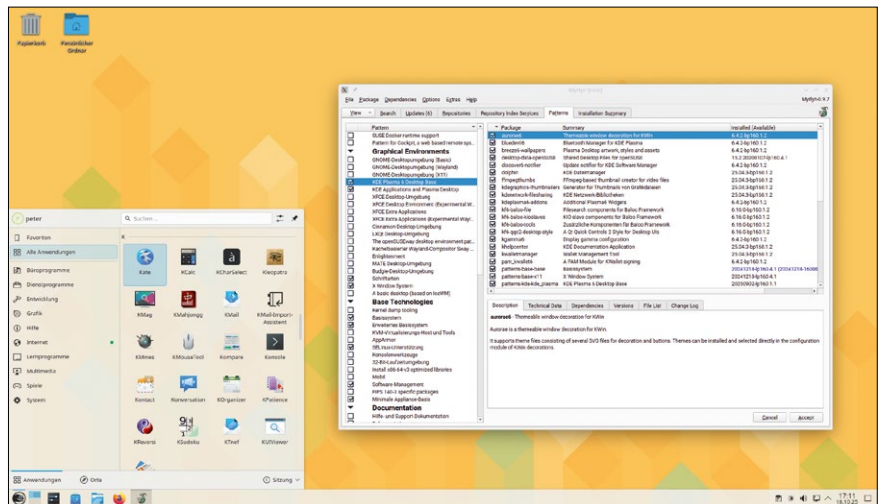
Papierkorb
Persönlicher Ordner

peter
Suchen...

Favoriten
Alle Anwendungen
Büroprogramme
Dienstprogramme
Entwicklung
Grafik
Hilfe
Internet
Lernprogramme
Multimedia
Spiele
System

Kate
KCalc
KCharSelect
Kleopatra
KMag
KMahjongg
KMail
KMail-Import-Assistent
KMines
KMouseTool
Kompare
Konsole
Kontact
Konversation
KOrganizer
KPatience
KReversi
KSudoku
KTnef
KUIViewer

Anwendungen
Orte
Sitzung

Myrlyn 0.9.7

File Package Dependencies Options Extras Help
Myrlyn 0.9.7
View Search Updates (6) Repositories Repository Index Services Patterns Installation Summary

Pattern
SUSE Docker runtime support
Pattern for Cockpit, a web based remote sys...
Graphical Environments
GNOME-Desktopumgebung (Basic)
GNOME-Desktopumgebung (Wayland)
GNOME-Desktopumgebung (X11)
KDE Plasma 6 Desktop Base
KDE Applications and Plasma Desktop
XFCE-Desktop-Umgebung
XFCE Desktop Environment (Experimental W...
XFCE Extra Applications
XFCE Extra Applications (Experimental Way...
Cinnamon-Desktop-Umgebung
LXQt Desktop Umgebung
LXDE-Desktop-Umgebung
The openSUSEway desktop environment par...
Kachelbasierter Wayland-Compositor Sway ...
Enlightenment
MATE Desktop-Umgebung
Budgie-Desktop-Umgebung
Schriftarten
X Window-System
A basic desktop (based on IceWM)
Base Technologies
Kernel dump tooling
Basissystem
Erweitertes Basissystem
KVM-Virtualisierungs-Host und Tools
AppArmor
SELinuxunterstützung
Konsolenwerkzeuge
32-Bit-Laufzeitumgebung
Install x86-64-v3 optimized libraries
Mobil
Software-Management
FIPS 140-3 specific packages
Minimale Appliance-Basis
Documentation
Hilfe- und Support-Dokumentation

Package | Summary | Installed (Available)
aurorae | Themeable window decoration for KWin | 6.4.2-bp160.1.2
bluedevil6 | Bluetooth Manager for KDE Plasma | 6.4.2-bp160.1.2
breeze6-wallpapers | Plasma Desktop artwork, styles and assets | 6.4.2-bp160.1.2
desktop-data-openSUSE | Shared Desktop Files for openSUSE | 15.2.20200107-bp160.4.1
discover6-notifier | Update notifier for KDE Software Manager | 6.4.2-bp160.1.2
dolphin | KDE Dateimanager | 25.04.3-bp160.1.2
ffmpegthumbs | FFmpeg-based thumbnail creator for video files | 25.04.3-bp160.1.2
kdegraphics-thumbnailers | Generator für Thumbnails von Grafikdateien | 25.04.3-bp160.1.2
kdenetwork-filesharing | KDE Netzwerk-Bibliotheken | 25.04.3-bp160.1.2
kdeplasma6-addons | Additional Plasma6 Widgets | 6.4.2-bp160.1.2
kf6-baloo-file | Filesearch components for Baloo Framework | 6.16.0-bp160.1.2
kf6-baloo-kioslaves | KIO slave components for Baloo Framework | 6.16.0-bp160.1.2
kf6-baloo-tools | Zusätzliche Komponenten für Baloo Framework | 6.16.0-bp160.1.2
kf6-qqc2-desktop-style | A Qt Quick Controls 2 Style for Desktop Us | 6.16.0-bp160.1.2
kgamma6 | Display gamma configuration | 6.4.2-bp160.1.2
khelpcenter | KDE Documentation Application | 25.04.3-bp160.1.2
kwalletmanager | Wallet Management Tool | 25.04.3-bp160.1.2
pam_kwallet6 | A PAM Module for KWallet signing | 6.4.2-bp160.1.2
patterns-base-base | Basissystem | 20241218-bp160.4.1 (20241218-16000...
patterns-base-x11 | X Window-System | 20241218-bp160.4.1
patterns-kde-kde_plasma | KDE Plasma 6 Desktop Base | 20250902-bp160.1.1

Description Technical Data Dependencies Versions File List Change Log

aurorae6 - Themeable window decoration for KWin
Aurorae is a themeable window decoration for KWin.
It supports theme files consisting of several SVG files for decoration and buttons. Themes can be installed and selected directly in the configuration module of KWin decorations.

Cancel Accept

17:11
16.10.25